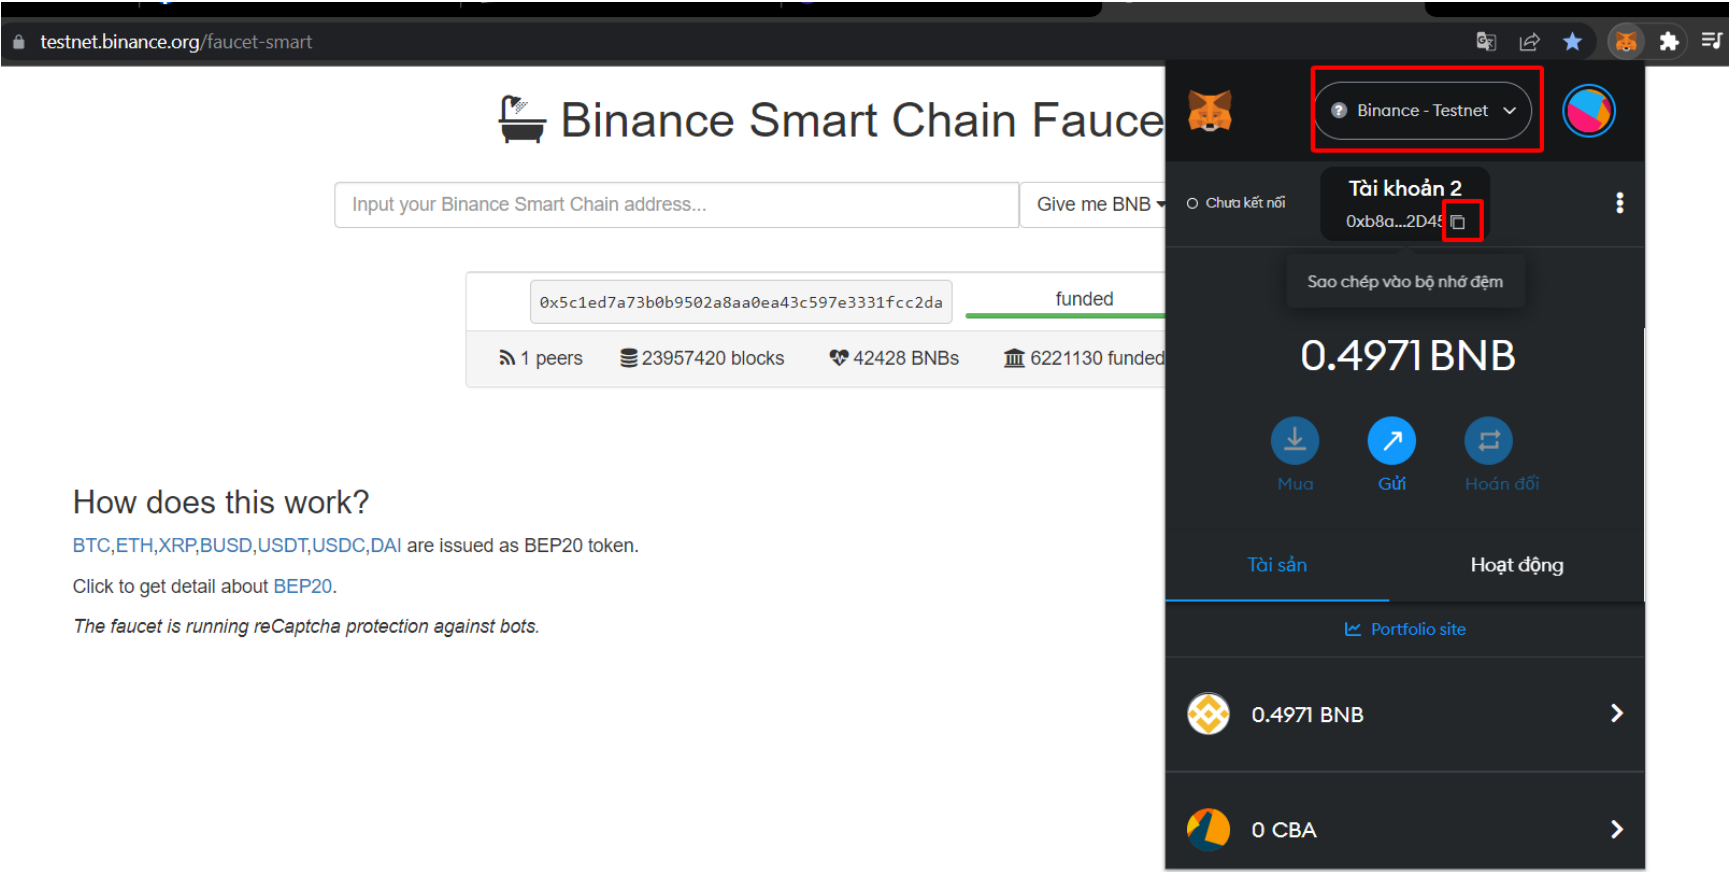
testnet.binance.org/faucet-smart

Binance Smart Chain Fauce

Input your Binance Smart Chain address...

Give me BNB

0x5c1ed7a73b0b9502a8aa0ea43c597e3331fcc2da

funded

1 peers 23957420 blocks 42428 BNBs 6221130 funded

How does this work?

BTC,ETH,XRP,BUSD,USDT,USDC,DAI are issued as BEP20 token.

Click to get detail about BEP20.

The faucet is running reCaptcha protection against bots.

Binance - Testnet

Chưa kết nối

Tài khoản 2

0xb8a...2D45

Sao chép vào bộ nhớ đệm

0.4971 BNB

Mua

Gửi

Hoán đổi

Tài sản

Hoạt động

Portfolio site

0.4971 BNB

0 CBA